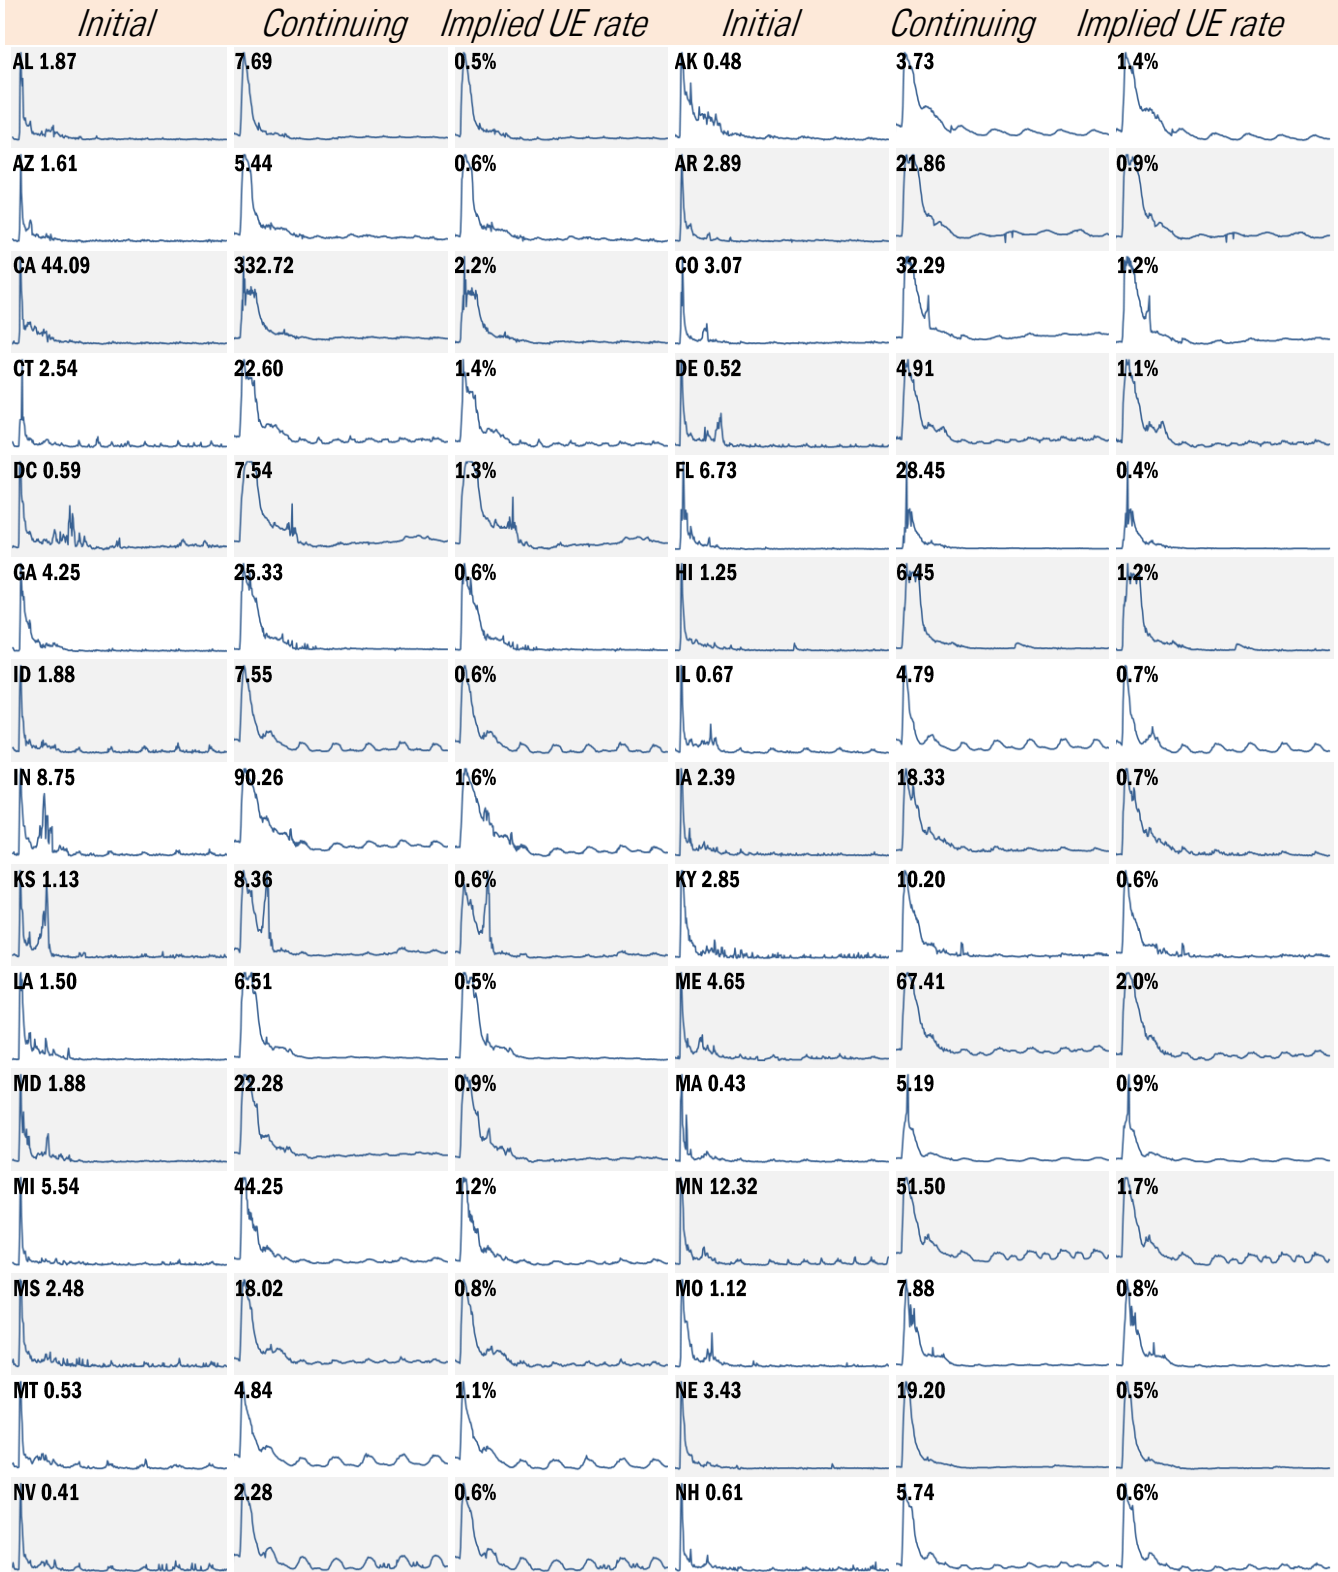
| Initial | Continuing | Implied UE rate | Initial | Continuing | Implied UE rate |
|---|---|---|---|---|---|
| AL 1.87 | 7.69 | 0.5% | AK 0.48 | 3.73 | 1.4% |
| AZ 1.61 | 5.44 | 0.6% | AR 2.89 | 21.86 | 0.9% |
| CA 44.09 | 332.72 | 2.2% | CO 3.07 | 32.29 | 1.2% |
| CT 2.54 | 22.60 | 1.4% | DE 0.52 | 4.91 | 1.1% |
| DC 0.59 | 7.54 | 1.3% | FL 6.73 | 28.45 | 0.4% |
| GA 4.25 | 25.33 | 0.6% | HI 1.25 | 6.45 | 1.2% |
| ID 1.88 | 7.55 | 0.6% | IL 0.67 | 4.79 | 0.7% |
| IN 8.75 | 90.26 | 1.6% | IA 2.39 | 18.33 | 0.7% |
| KS 1.13 | 8.36 | 0.6% | KY 2.85 | 10.20 | 0.6% |
| LA 1.50 | 6.51 | 0.5% | ME 4.65 | 67.41 | 2.0% |
| MD 1.88 | 22.28 | 0.9% | MA 0.43 | 5.19 | 0.9% |
| MI 5.54 | 44.25 | 1.2% | MN 12.32 | 51.50 | 1.7% |
| MS 2.48 | 18.02 | 0.8% | MO 1.12 | 7.88 | 0.8% |
| MT 0.53 | 4.84 | 1.1% | NE 3.43 | 19.20 | 0.5% |
| NV 0.41 | 2.28 | 0.6% | NH 0.61 | 5.74 | 0.6% |